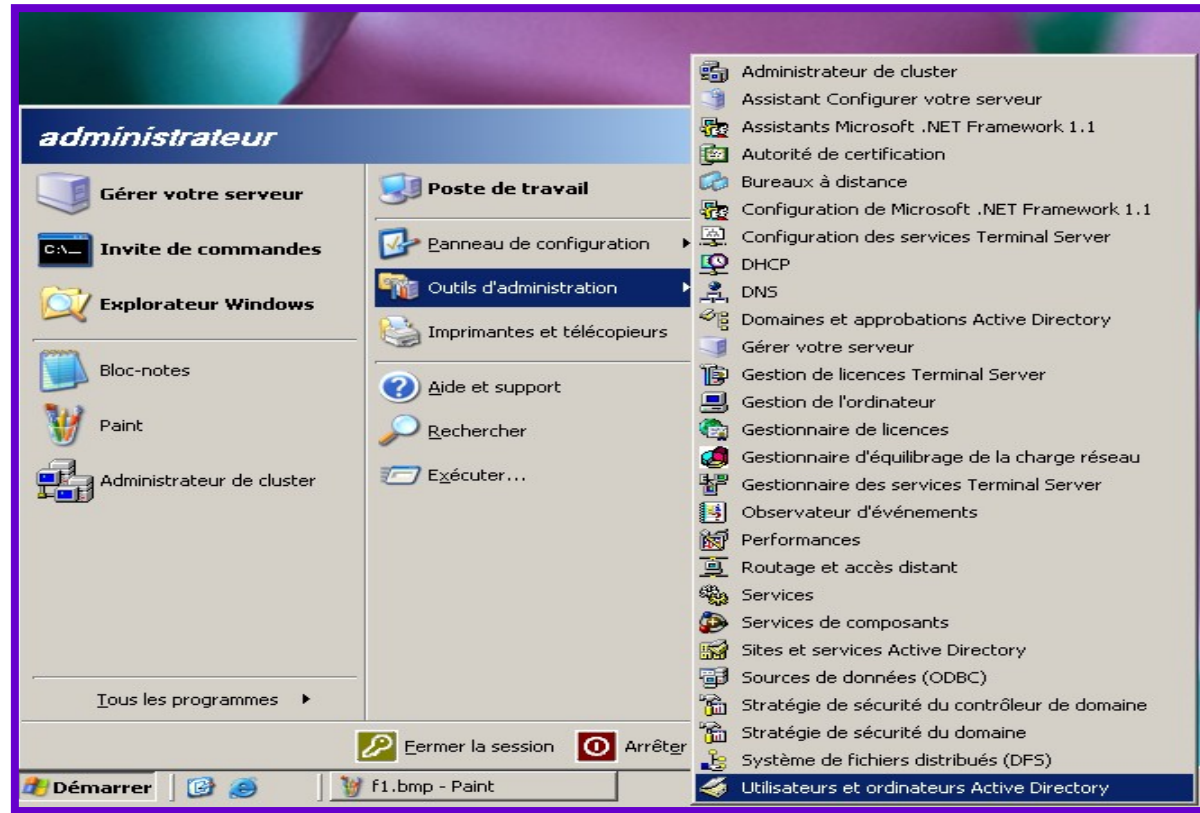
administrateur

Gérer votre serveur

Invite de commandes

Explorateur Windows

Bloc-notes

Paint

Administrateur de cluster

Tous les programmes

Poste de travail

Panneau de configuration

Outils d'administration

Imprimantes et télécopieurs

Aide et support

Rechercher

Exécuter...

Administrateur de cluster
Assistant Configurer votre serveur
Assistants Microsoft .NET Framework 1.1
Autorité de certification
Bureaux à distance
Configuration de Microsoft .NET Framework 1.1
Configuration des services Terminal Server
DHCP
DNS
Domaines et approbations Active Directory
Gérer votre serveur
Gestion de licences Terminal Server
Gestion de l'ordinateur
Gestionnaire de licences
Gestionnaire d'équilibrage de la charge réseau
Gestionnaire des services Terminal Server
Observateur d'événements
Performances
Routage et accès distant
Services
Services de composants
Sites et services Active Directory
Sources de données (ODBC)
Stratégie de sécurité du contrôleur de domaine
Stratégie de sécurité du domaine
Système de fichiers distribués (DFS)
Utilisateurs et ordinateurs Active Directory

Fermer la session

Arrêter

Démarrer

f1.bmp - Paint